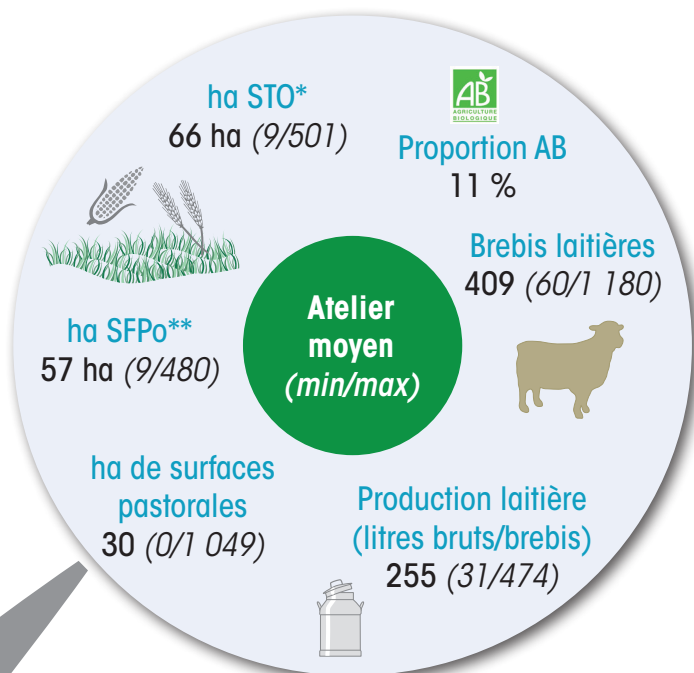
ha STO*
66 ha *(9/501)*

AB
AGRICULTURE BIOLOGIQUE

Proportion AB
11 %

Brebis laitières
409 *(60/1 180)*

ha SFPo**
57 ha *(9/480)*

Atelier moyen *(min/max)*

ha de surfaces pastorales
30 *(0/1 049)*

Production laitière (litres bruts/brebis)
255 *(31/474)*